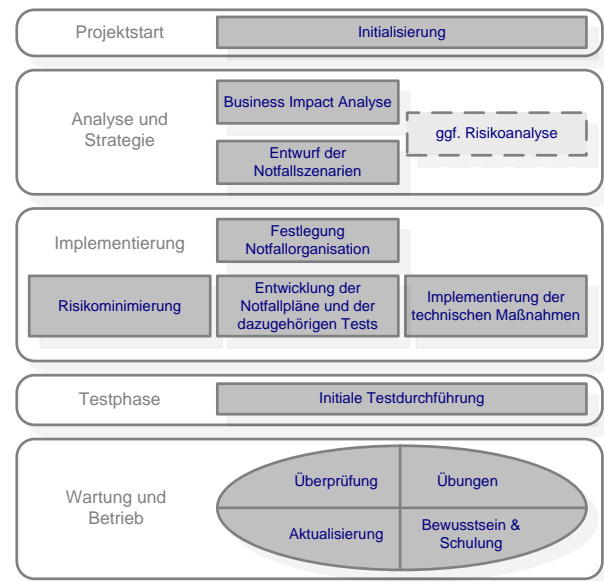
Projektstart

Initialisierung

Analyse und Strategie

Business Impact Analyse

ggf. Risikoanalyse

Entwurf der Notfallszenarien

Implementierung

Festlegung Notfallorganisation

Risikominimierung

Entwicklung der Notfallpläne und der dazugehörigen Tests

Implementierung der technischen Maßnahmen

Testphase

Initiale Testdurchführung

Wartung und Betrieb

Überprüfung

Übungen

Aktualisierung

Bewusstsein & Schulung